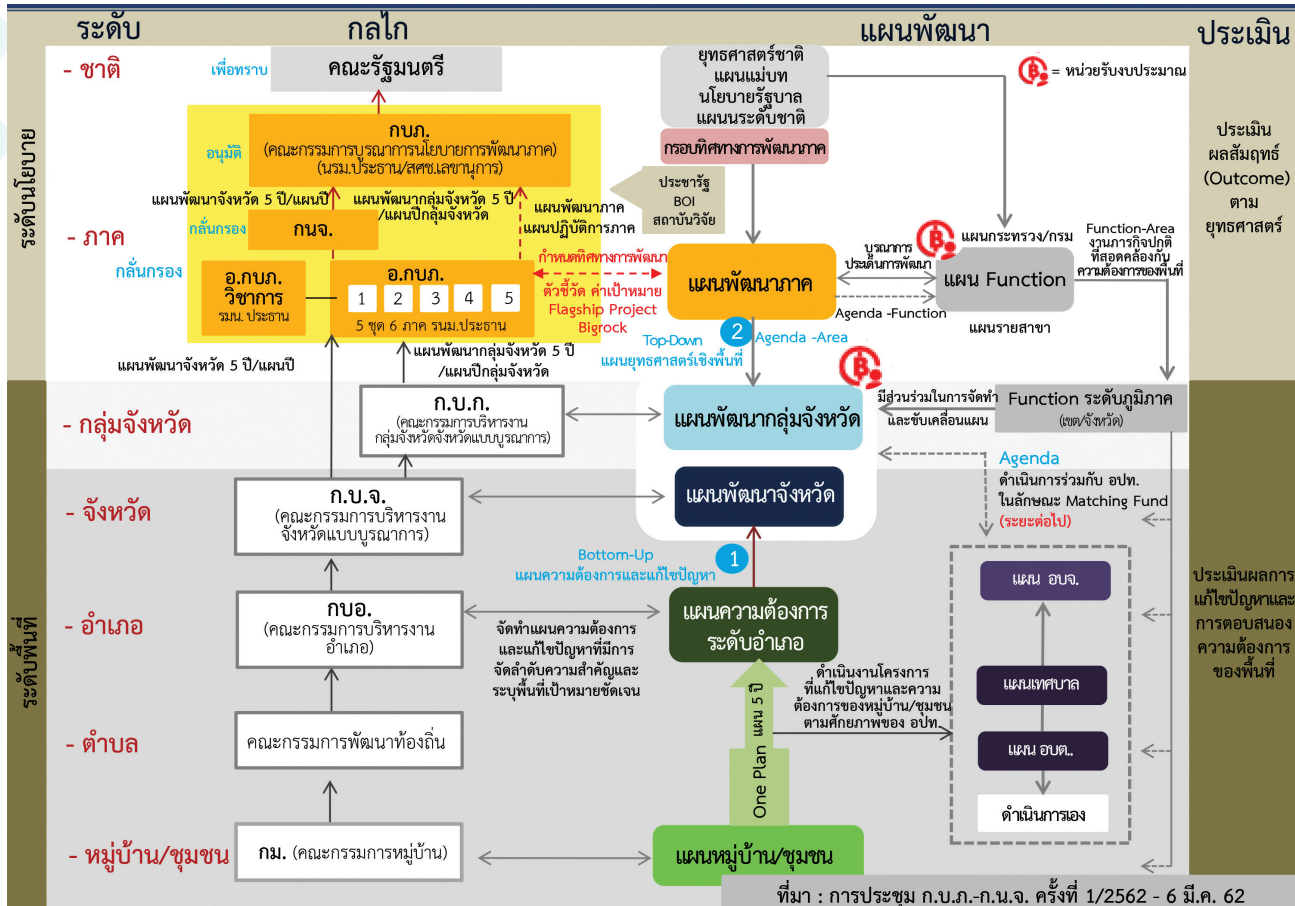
ระดับ กลไก แผนพัฒนา ประเมิน

ระดับนโยบาย

- ชาติ

เพื่อทราบ คณะรัฐมนตรี

ยุทธศาสตร์ชาติ
แผนแม่บท
นโยบายรัฐบาล
แผนระดับชาติ

= หน่วยรับงบประมาณ

อนุมัติ

กบภ.
(คณะกรรมการบูรณาการนโยบายการพัฒนาภาค)
(นรม.ประธาน/สศช.เลขานุการ)

กรอบทิศทางการพัฒนาภาค

ประเมิน ผลสัมฤทธิ์ (Outcome) ตาม ยุทธศาสตร์

แผนพัฒนาจังหวัด 5 ปี/แผนปี

แผนพัฒนากลุ่มจังหวัด 5 ปี /แผนปีกลุ่มจังหวัด

แผนพัฒนาภาค แผนปฏิบัติการภาค

ประชารัฐ BOI สถาบันวิจัย

กลั่นกรอง กนจ.

- ภาค

กลั่นกรอง

อ.กบภ. วิชาการ รมน. ประธาน

อ.กบภ.
1 2 3 4 5
5 ชุด 6 ภาค รนม.ประธาน

กำหนดทิศทางการพัฒนา
ตัวชี้วัด ค่าเป้าหมาย
Flagship Project
Bigrock

แผนพัฒนาภาค

บูรณาการ ประเด็นการพัฒนา

แผนกระทรวง/กรม

แผน Function

Function-Area งานภารกิจปกติ ที่สอดคล้องกับ ความต้องการของพื้นที่

Agenda -Function

แผนรายสาขา

Top-Down แผนยุทธศาสตร์เชิงพื้นที่

2 Agenda -Area

แผนพัฒนาจังหวัด 5 ปี/แผนปี

แผนพัฒนากลุ่มจังหวัด 5 ปี /แผนปีกลุ่มจังหวัด

- กลุ่มจังหวัด

ก.บ.ก.
(คณะกรรมการบริหารงาน กลุ่มจังหวัดจังหวัดแบบบูรณาการ)

แผนพัฒนากลุ่มจังหวัด

มีส่วนร่วมในการจัดทำ และขับเคลื่อนแผน

Function ระดับภูมิภาค (เขต/จังหวัด)

Agenda
ดำเนินการร่วมกับ อปท. ในลักษณะ Matching Fund
(ระยะต่อไป)

ระดับพื้นที่

- จังหวัด

ก.บ.จ.
(คณะกรรมการบริหารงาน จังหวัดแบบบูรณาการ)

แผนพัฒนาจังหวัด

Bottom-Up แผนความต้องการและแก้ไขปัญหา 1

- อำเภอ

กบอ.
(คณะกรรมการบริหารงาน อำเภอ)

จัดทำแผนความต้องการ และแก้ไขปัญหาที่มีการ จัดลำดับความสำคัญและ ระบุพื้นที่เป้าหมายชัดเจน

แผนความต้องการ ระดับอำเภอ

แผน อบจ.

ประเมินผลการ แก้ไขปัญหาและ การตอบสนอง ความต้องการ ของพื้นที่

ดำเนินงานโครงการ ที่แก้ไขปัญหาและความ ต้องการของหมู่บ้าน/ชุมชน ตามศักยภาพของ อปท.

แผนเทศบาล

- ตำบล

คณะกรรมการพัฒนาท้องถิ่น

แผน 5 ปี
One Plan

แผน อบต..

ดำเนินการเอง

- หมู่บ้าน/ชุมชน

กม. (คณะกรรมการหมู่บ้าน)

แผนหมู่บ้าน/ชุมชน

ที่มา : การประชุม ก.บ.ภ.-ก.น.จ. ครั้งที่ 1/2562 - 6 มี.ค. 62